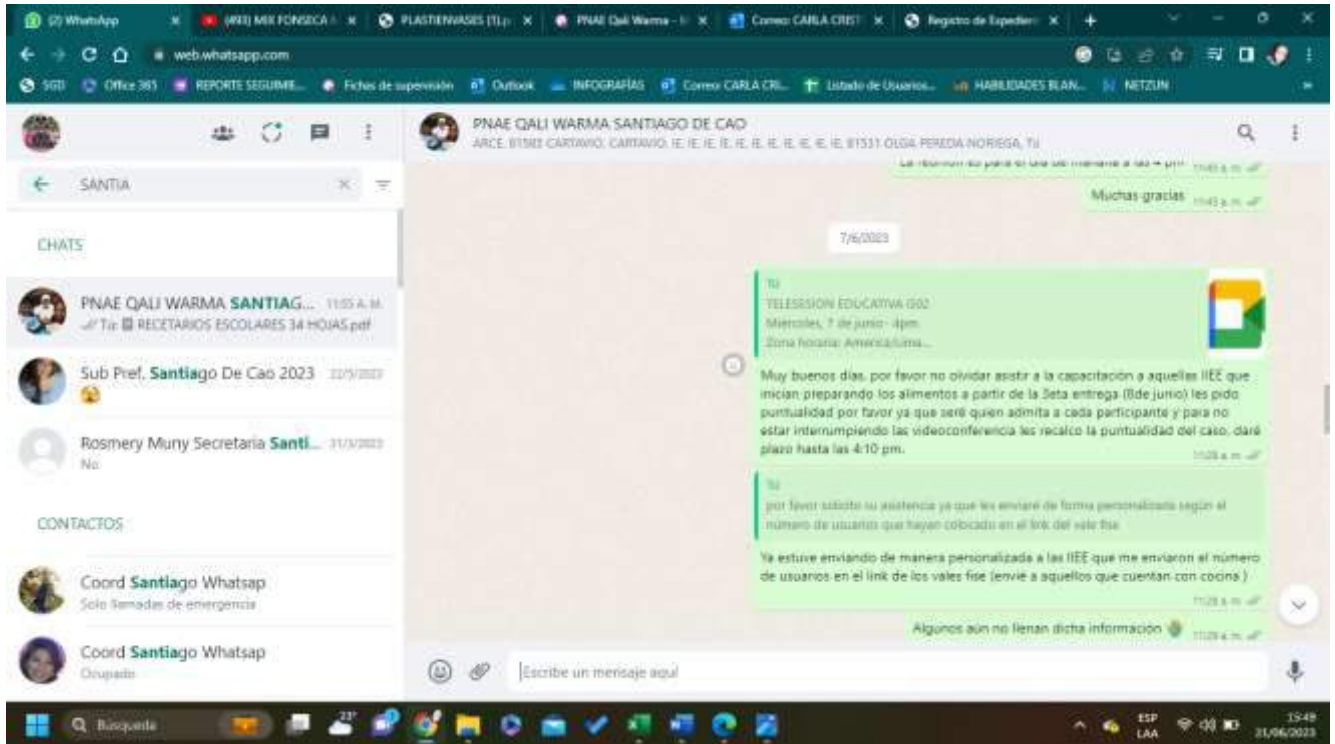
(2) WhatsApp
(493) MIX FONSECA
PLASTIENVASES (TL
PNAE Qali Warma
Correo CARLA CRIST
Registro de Expedien

web.whatsapp.com

SGD  Office 365  REPORTE SEGUIMIE...  Fichas de supervisión  Outlook  INFOGRAFÍAS  Correo CARLA CRI...  Listado de Usuarios...  HABILIDADES BLAN...  NETZUN

SANTIA

CHATS

PNAE QALI WARMA SANTIAG... 11:55 A.M.
Tú: RECETARIOS ESCOLARES 34 HOJAS.pdf

Sub Pref. Santiago De Cao 2023 22/5/2023

Rosmery Muny Secretaria Santi... 31/3/2023
No

CONTACTOS

Coord Santiago Whatsap
Solo llamadas de emergencia

Coord Santiago Whatsap
Ocupado

PNAE QALI WARMA SANTIAGO DE CAO
ARCE, 81583 CARTAVIO, CARTAVIO, IE, IE, IE, IE, IE, IE, IE, IE, IE, IE, IE, 81531 OLGA PEREDA NORIEGA, Tú

La reunión es para el día de mañana a las 4 pm 11:43 a.m.

Muchas gracias 11:43 a.m.

7/6/2023

Tú
TELESESION EDUCATIVA G02
Miercoles, 7 de junio · 4pm
Zona horaria: America/Lima...

Muy buenos días, por favor no olvidar asistir a la capacitación a aquellas IIEE que inician preparando los alimentos a partir de la 3eta entrega (8de junio) les pido puntualidad por favor ya que seré quien admita a cada participante y para no estar interrumpiendo las videoconferencia les recalco la puntualidad del caso, daré plazo hasta las 4:10 pm. 11:28 a.m.

Tú
por favor solicito su asistencia ya que les enviaré de forma personalizada según el número de usuarios que hayan colocado en el link del vale fise

Ya estuve enviando de manera personalizada a las IIEE que me enviaron el número de usuarios en el link de los vales fise (envié a aquellos que cuentan con cocina ) 11:28 a.m.

Algunos aún no llenan dicha información 11:29 a.m.

Escribe un mensaje aquí

Búsqueda
23°
ESP LAA
15:49
21/06/2023